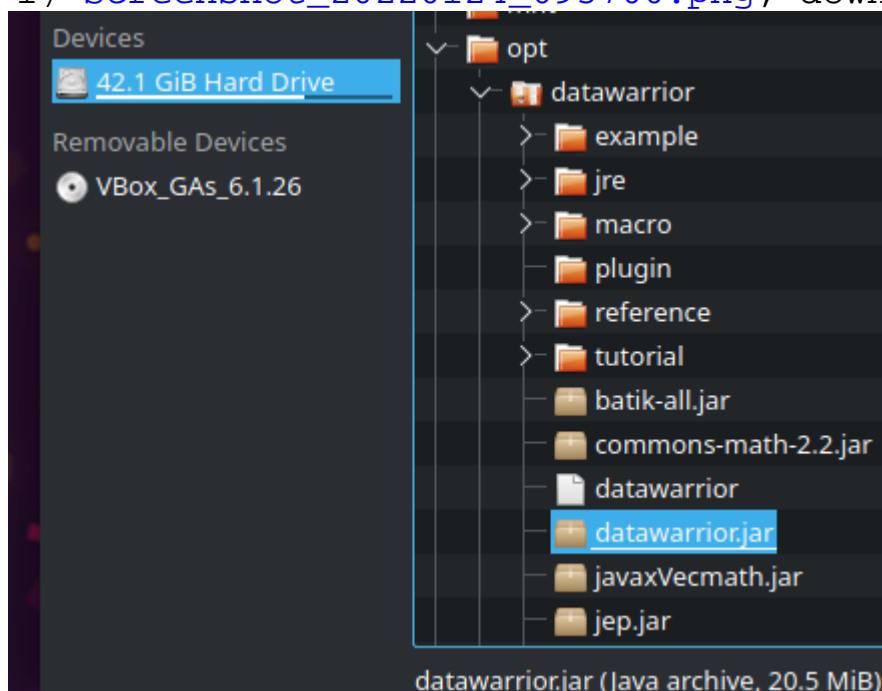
Devices
42.1 GiB Hard Drive
Removable Devices
VBox_GAs_6.1.26
opt
datawarrior
example
jre
macro
plugin
reference
tutorial
batik-all.jar
commons-math-2.2.jar
datawarrior
datawarrior.jar
javaxVecmath.jar
jep.jar
datawarrior.jar (Java archive, 20.5 MiB)